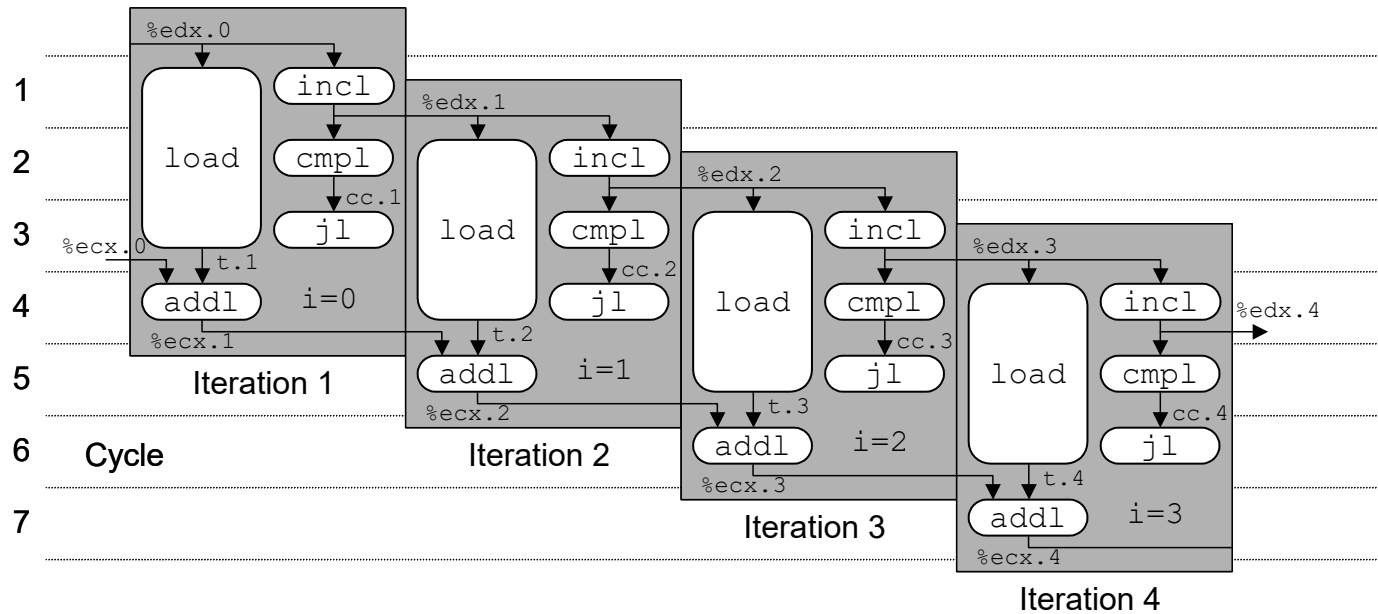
1
2
3
4
5
6 Cycle
7

%edx.0
load
incl
cmpl
cc.1
jl
%ecx.0
t.1
addl
i=0
%ecx.1
Iteration 1

%edx.1
load
incl
cmpl
cc.2
jl
t.2
addl
i=1
%ecx.2
Iteration 2

%edx.2
load
incl
cmpl
cc.3
jl
t.3
addl
i=2
%ecx.3
Iteration 3

%edx.3
load
incl
%edx.4
cmpl
cc.4
jl
t.4
addl
i=3
%ecx.4
Iteration 4